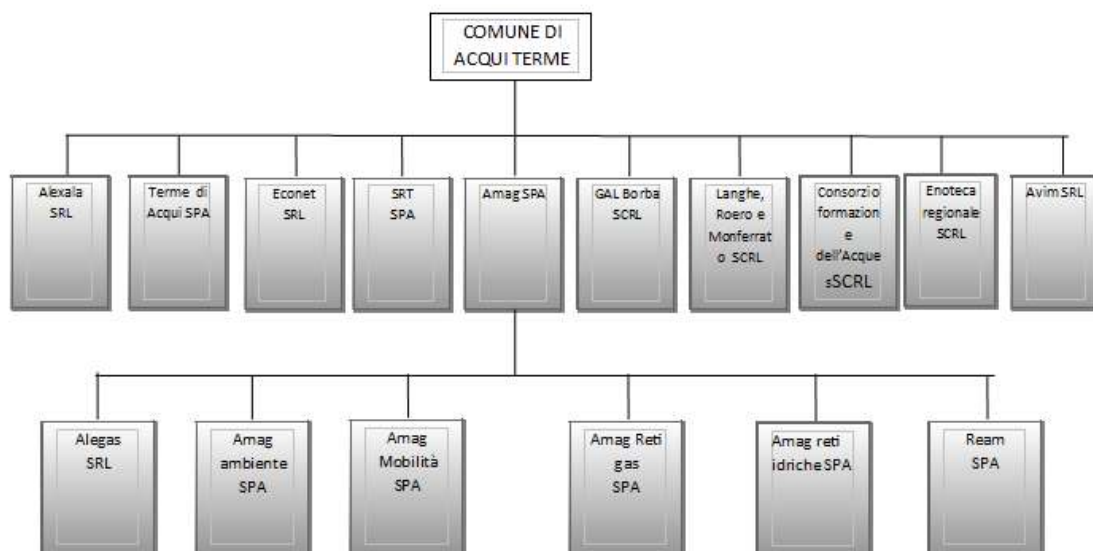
COMUNE DI ACQUI TERME

Alexala SRL

Terme di Acqui SPA

Econet SRL

SRT SPA

Amag SPA

GAL Borba SCRL

Langhe, Roero e Monferrato SCRL

Consorzio formazione dell'Acque sSCRL

Enoteca regionale SCRL

Avim SRL

Alegas SRL

Amag ambiente SPA

Amag Mobilità SPA

Amag Reti gas SPA

Amag reti idriche SPA

Ream SPA